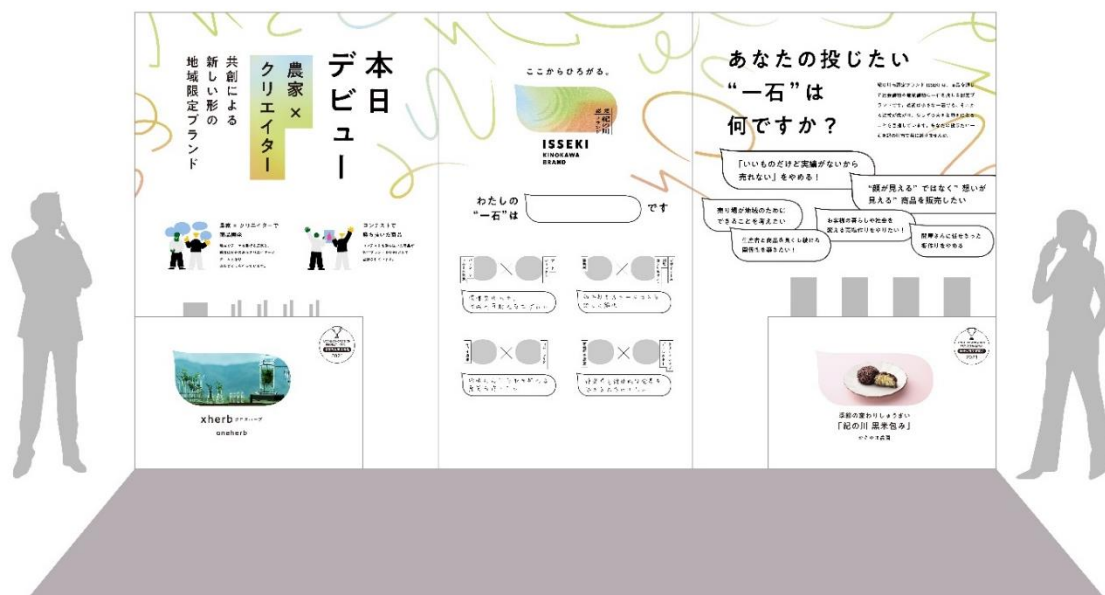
本日デビュー

農家×クリエイター

共創による新しい形の地域限定ブランド

農家×クリエイターで商品開発

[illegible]

コンテストで選ばれた商品

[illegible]

xherb

oneherb

ここからひろがる。

ISSEKI
KINOKAWA
BRAND

わたしの"一石"は　です

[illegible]

あなたの投じたい"一石"は何ですか？

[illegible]

「いいものだけど実績がないから売れない」をやめる！

"顔が見える"ではなく"想いが見える"商品を販売したい

農を通じて地域のためにできることを考えたい

お客様の暮らしや社会を変える活動をやりたい

生産者と消費者を良くし続ける関係性を築きたい！

閑散期に任せきった販売をやめる

季節の変わりしょうざい
「紀の川 黒米包み」

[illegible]